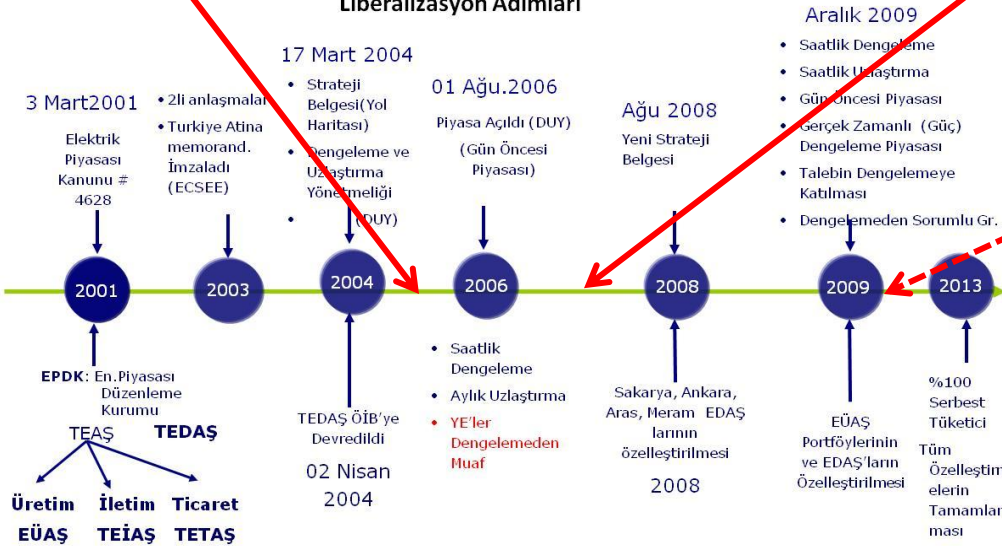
Liberalizasyon Adımları

3 Mart2001

Elektrik Piyasası Kanunu # 4628

• 2li anlaşmalar
• Turkiye Atina memorand. İmzaladı (ECSEE)

17 Mart 2004

• Strateji Belgesi(Yol Haritası)
• Dengeleme ve Uzlaştırma Yönetmeliği
• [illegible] (DUY)

01 Ağu.2006

Piyasa Açıldı (DUY) (Gün Öncesi Piyasası)

Ağu 2008

Yeni Strateji Belgesi

Aralık 2009

• Saatlik Dengeleme
• Saatlik Uzlaştırma
• Gün Öncesi Piyasası
• Gerçek Zamanlı (Güç) Dengeleme Piyasası
• Talebin Dengelemeye Katılması
• Dengelemeden Sorumlu Gr.

2001 2003 2004 2006 2008 2009 2013

EPDK: En.Piyasası Düzenleme Kurumu

TEAŞ TEDAŞ

Üretim İletim Ticaret
EÜAŞ TEİAŞ TETAŞ

TEDAŞ ÖİB'ye Devredildi

02 Nisan 2004

• Saatlik Dengeleme
• Aylık Uzlaştırma
• YE'ler Dengelemeden Muaf

Sakarya, Ankara, Aras, Meram EDAŞ larının özelleştirilmesi

2008

EÜAŞ Portföylerinin ve EDAŞ'ların Özelleştirilmesi

%100 Serbest Tüketici

Tüm Özelleştim elerin Tamamlan ması